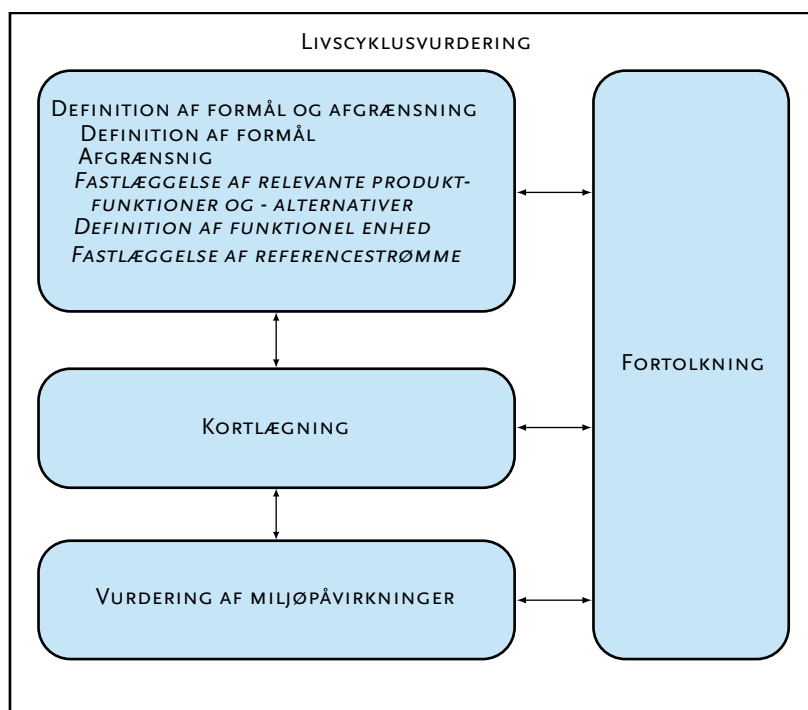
Livscyklusvurdering

Definition af formål og afgrænsning
Definition af formål
Afgrænsnig
*Fastlæggelse af relevante produktfunktioner og - alternativer*
*Definition af funktionel enhed*
*Fastlæggelse af referencestrømme*

Kortlægning

Vurdering af miljøpåvirkninger

Fortolkning